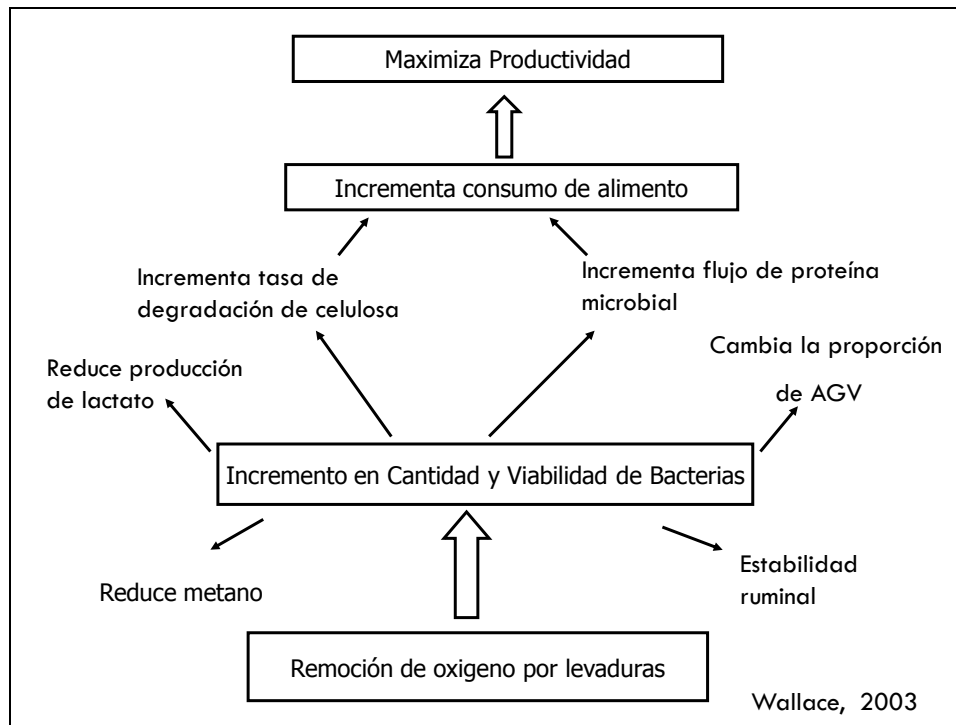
Maximiza Productividad

Incrementa consumo de alimento

Incrementa tasa de degradación de celulosa

Incrementa flujo de proteína microbial

Reduce producción de lactato

Cambia la proporción de AGV

Incremento en Cantidad y Viabilidad de Bacterias

Reduce metano

Estabilidad ruminal

Remoción de oxigeno por levaduras

Wallace, 2003